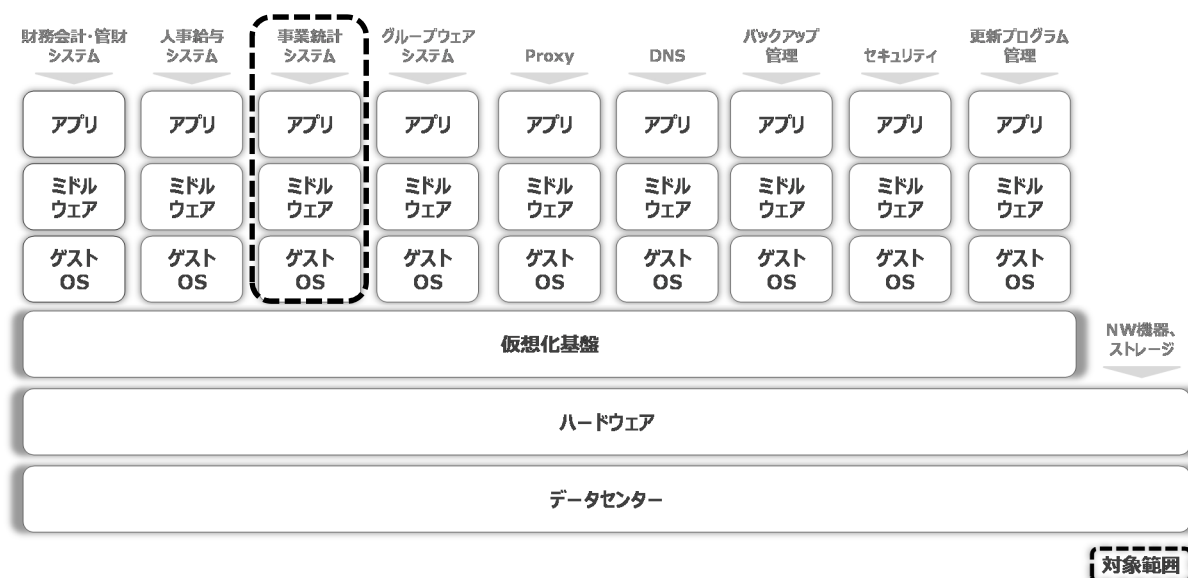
財務会計・管財システム

人事給与システム

事業統計システム

グループウェアシステム

Proxy

DNS

バックアップ管理

セキュリティ

更新プログラム管理

| アプリ | アプリ | アプリ | アプリ | アプリ | アプリ | アプリ | アプリ | アプリ |
|---|---|---|---|---|---|---|---|---|
| ミドルウェア | ミドルウェア | ミドルウェア | ミドルウェア | ミドルウェア | ミドルウェア | ミドルウェア | ミドルウェア | ミドルウェア |
| ゲストOS | ゲストOS | ゲストOS | ゲストOS | ゲストOS | ゲストOS | ゲストOS | ゲストOS | ゲストOS |

仮想化基盤

NW機器、ストレージ

ハードウェア

データセンター

対象範囲